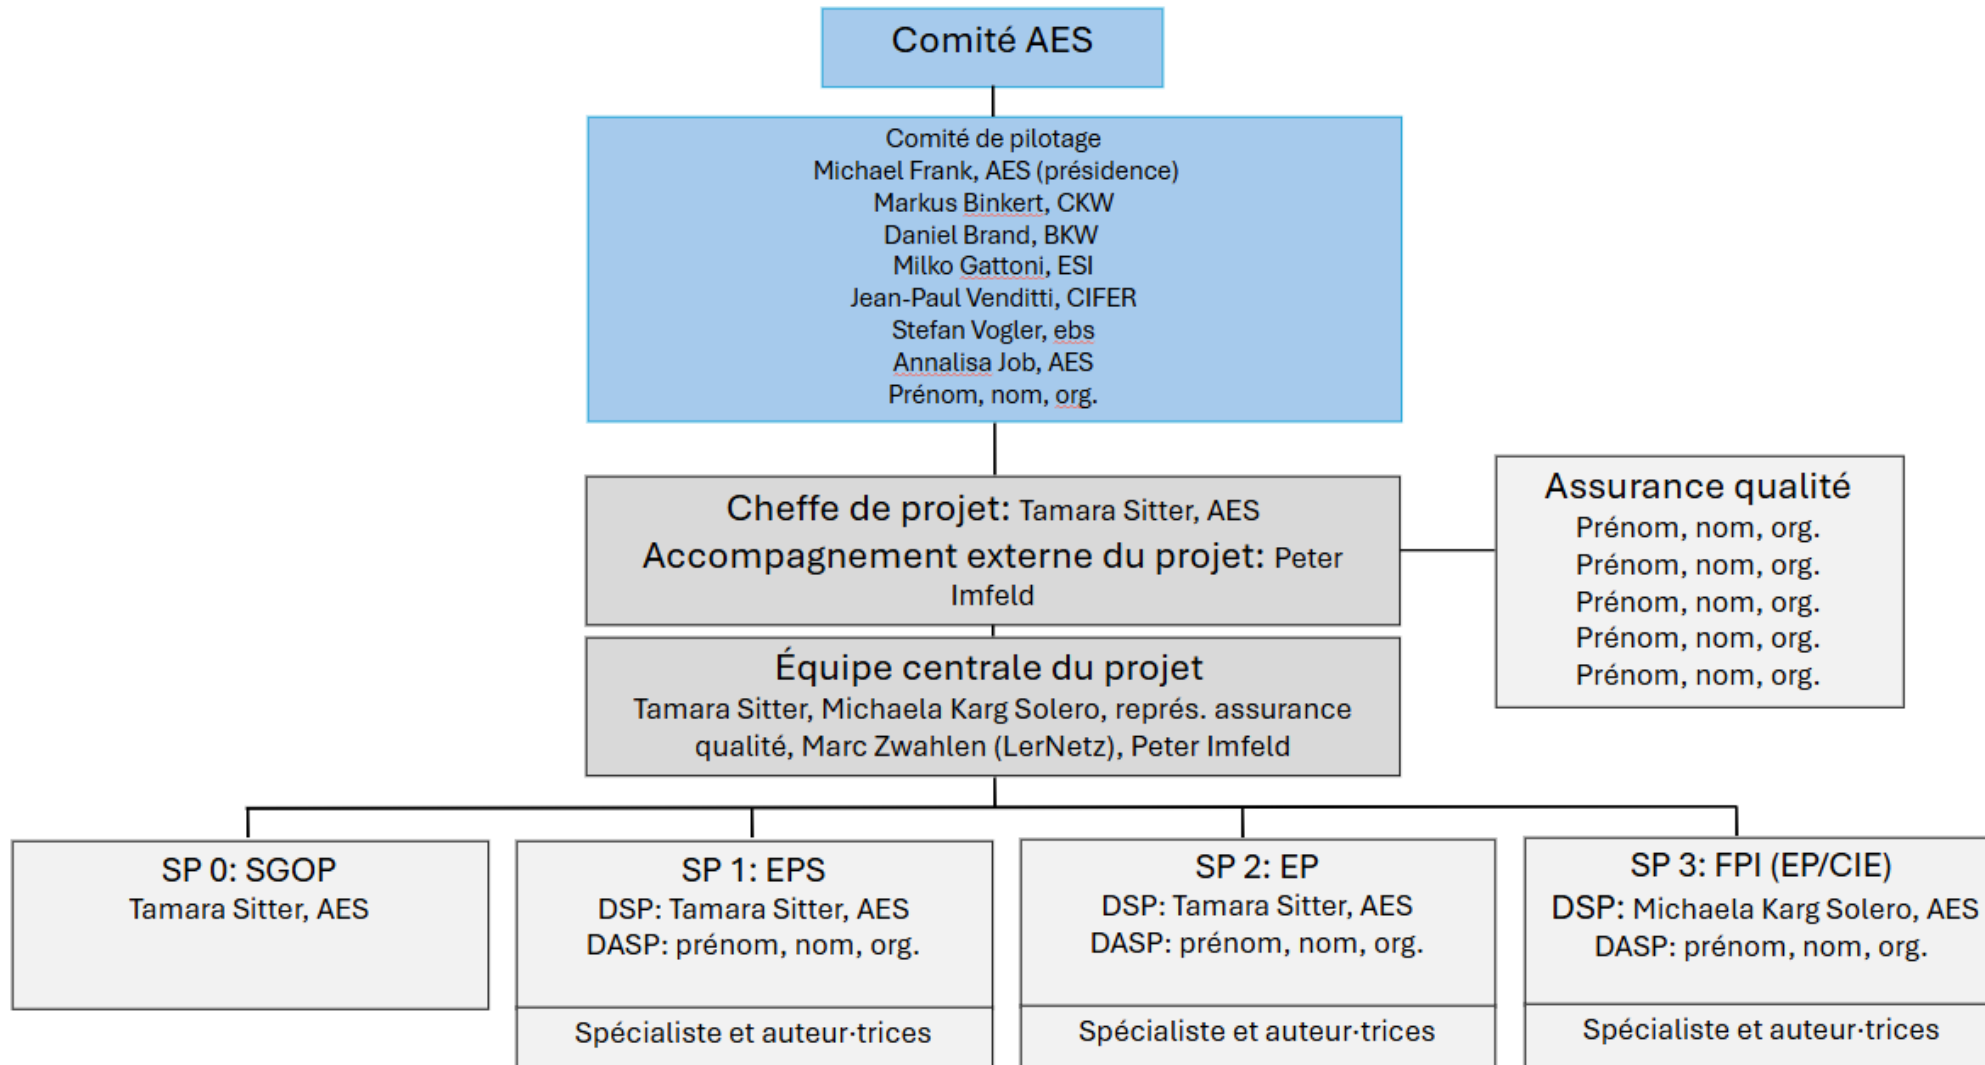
Comité AES

Comité de pilotage
Michael Frank, AES (présidence)
Markus Binkert, CKW
Daniel Brand, BKW
Milko Gattoni, ESI
Jean-Paul Venditti, CIFER
Stefan Vogler, ebs
Annalisa Job, AES
Prénom, nom, org.

Cheffe de projet: Tamara Sitter, AES
Accompagnement externe du projet: Peter Imfeld

Assurance qualité
Prénom, nom, org.
Prénom, nom, org.
Prénom, nom, org.
Prénom, nom, org.
Prénom, nom, org.

Équipe centrale du projet
Tamara Sitter, Michaela Karg Solero, représ. assurance qualité, Marc Zwahlen (LerNetz), Peter Imfeld

SP 0: SGOP
Tamara Sitter, AES

SP 1: EPS
DSP: Tamara Sitter, AES
DASP: prénom, nom, org.

Spécialiste et auteur·trices

SP 2: EP
DSP: Tamara Sitter, AES
DASP: prénom, nom, org.

Spécialiste et auteur·trices

SP 3: FPI (EP/CIE)
DSP: Michaela Karg Solero, AES
DASP: prénom, nom, org.

Spécialiste et auteur·trices